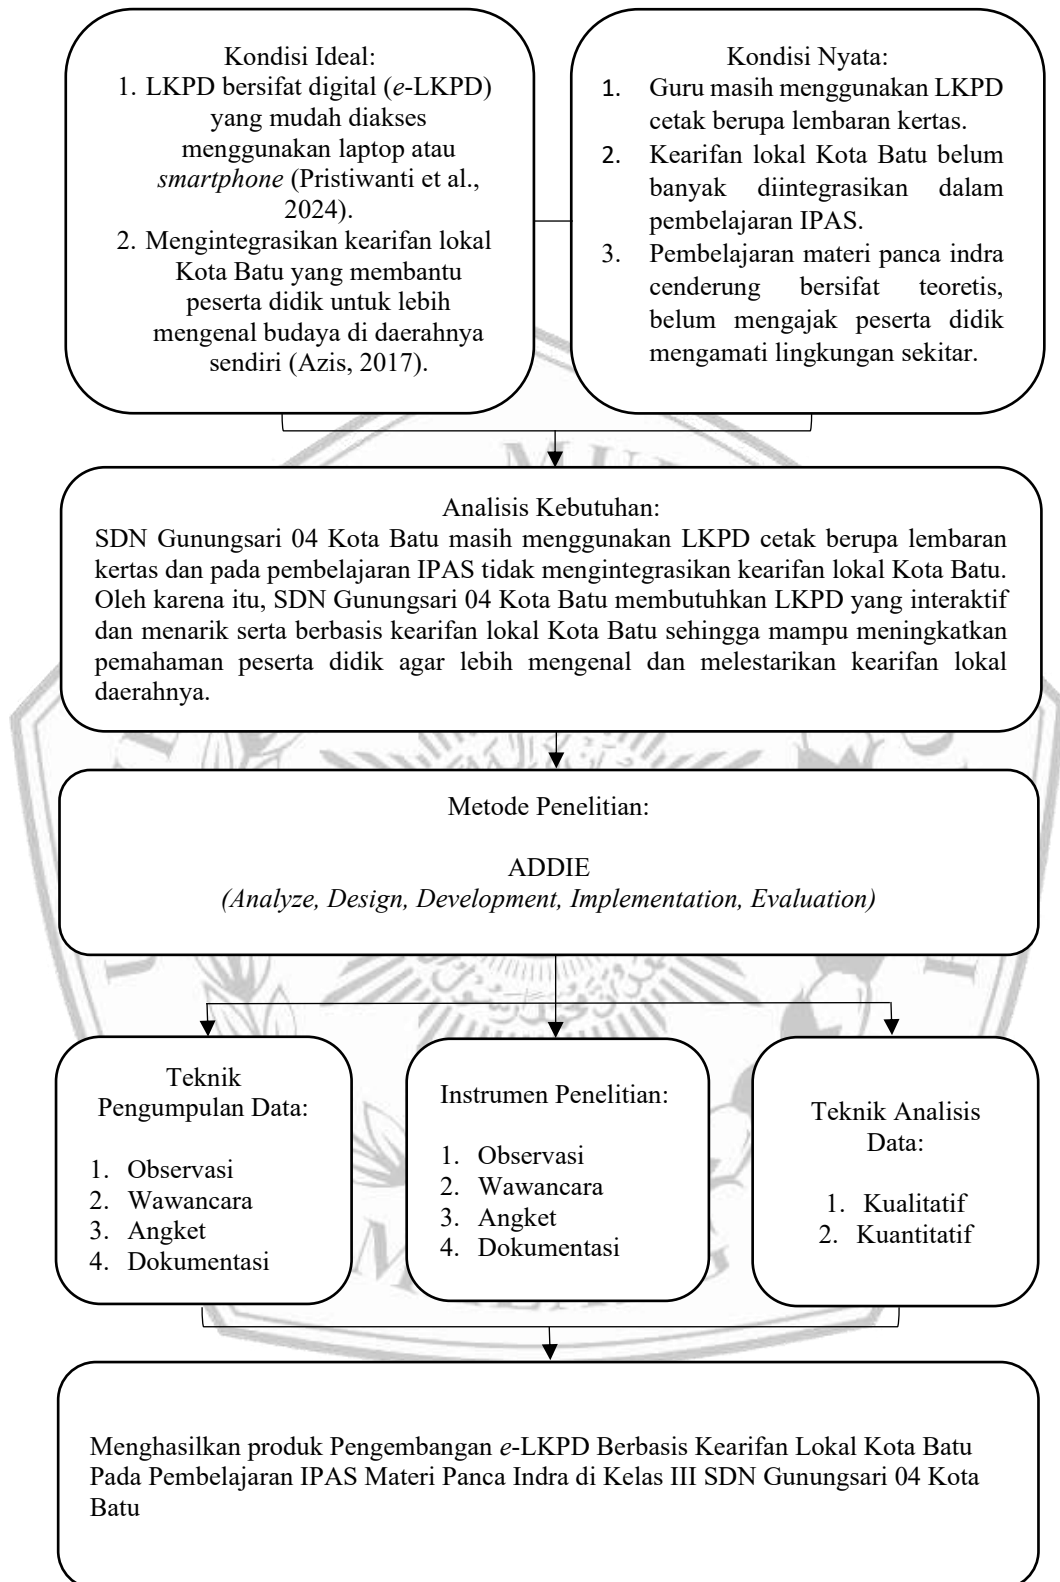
Kondisi Ideal:
1. LKPD bersifat digital (e-LKPD) yang mudah diakses menggunakan laptop atau smartphone (Pristiwanti et al., 2024).
2. Mengintegrasikan kearifan lokal Kota Batu yang membantu peserta didik untuk lebih mengenal budaya di daerahnya sendiri (Azis, 2017).

Kondisi Nyata:
1. Guru masih menggunakan LKPD cetak berupa lembaran kertas.
2. Kearifan lokal Kota Batu belum banyak diintegrasikan dalam pembelajaran IPAS.
3. Pembelajaran materi panca indra cenderung bersifat teoretis, belum mengajak peserta didik mengamati lingkungan sekitar.

Analisis Kebutuhan:
SDN Gunungsari 04 Kota Batu masih menggunakan LKPD cetak berupa lembaran kertas dan pada pembelajaran IPAS tidak mengintegrasikan kearifan lokal Kota Batu. Oleh karena itu, SDN Gunungsari 04 Kota Batu membutuhkan LKPD yang interaktif dan menarik serta berbasis kearifan lokal Kota Batu sehingga mampu meningkatkan pemahaman peserta didik agar lebih mengenal dan melestarikan kearifan lokal daerahnya.

Metode Penelitian:

ADDIE
(Analyze, Design, Development, Implementation, Evaluation)

Teknik Pengumpulan Data:

1. Observasi
2. Wawancara
3. Angket
4. Dokumentasi

Instrumen Penelitian:

1. Observasi
2. Wawancara
3. Angket
4. Dokumentasi

Teknik Analisis Data:

1. Kualitatif
2. Kuantitatif

Menghasilkan produk Pengembangan e-LKPD Berbasis Kearifan Lokal Kota Batu Pada Pembelajaran IPAS Materi Panca Indra di Kelas III SDN Gunungsari 04 Kota Batu